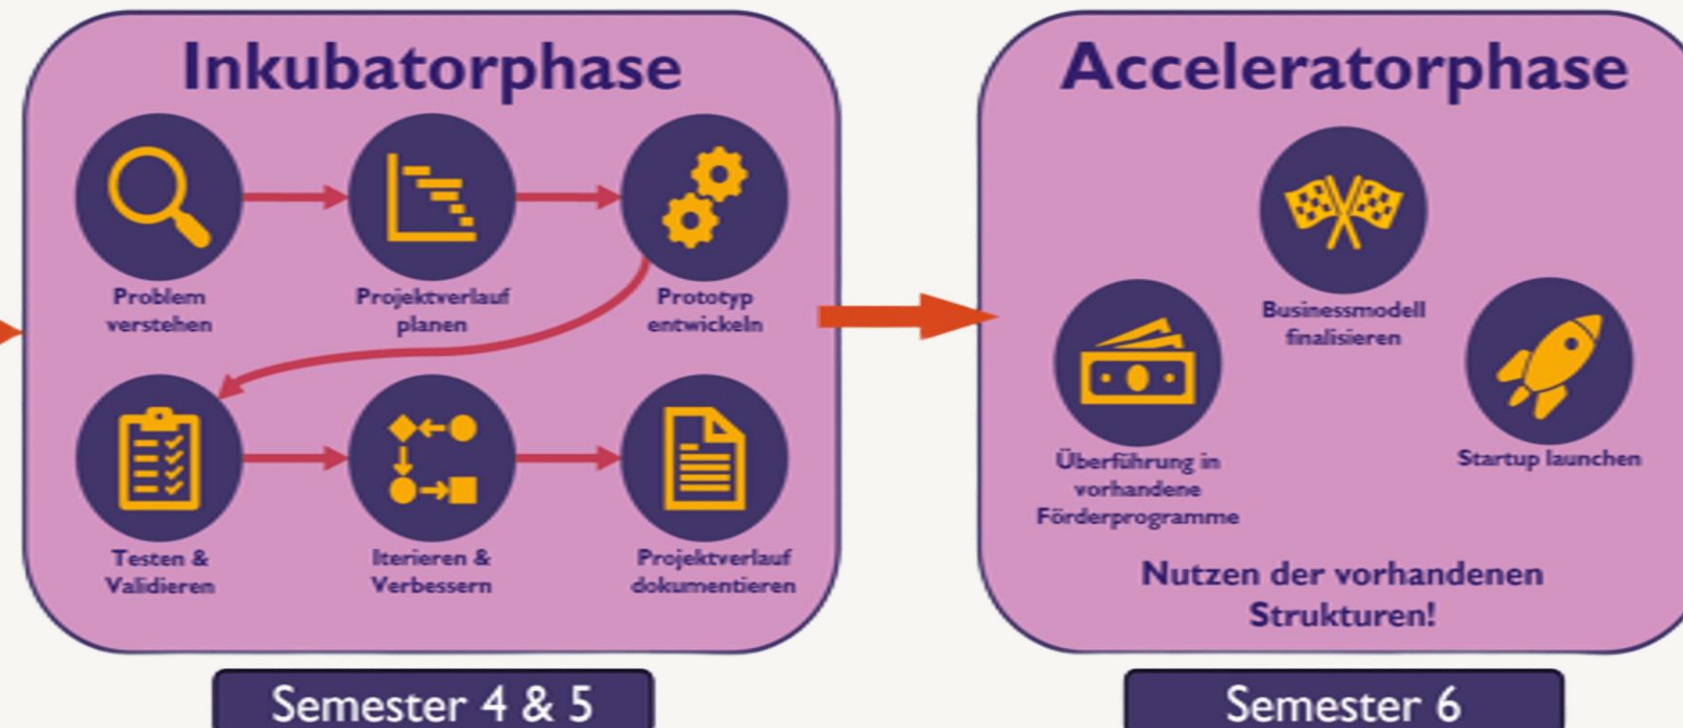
Inkubatorphase

Problem verstehen

Projektverlauf planen

Prototyp entwickeln

Testen & Validieren

Iterieren & Verbessern

Projektverlauf dokumentieren

Semester 4 & 5

Acceleratorphase

Businessmodell finalisieren

Überführung in vorhandene Förderprogramme

Startup launchen

Nutzen der vorhandenen Strukturen!

Semester 6